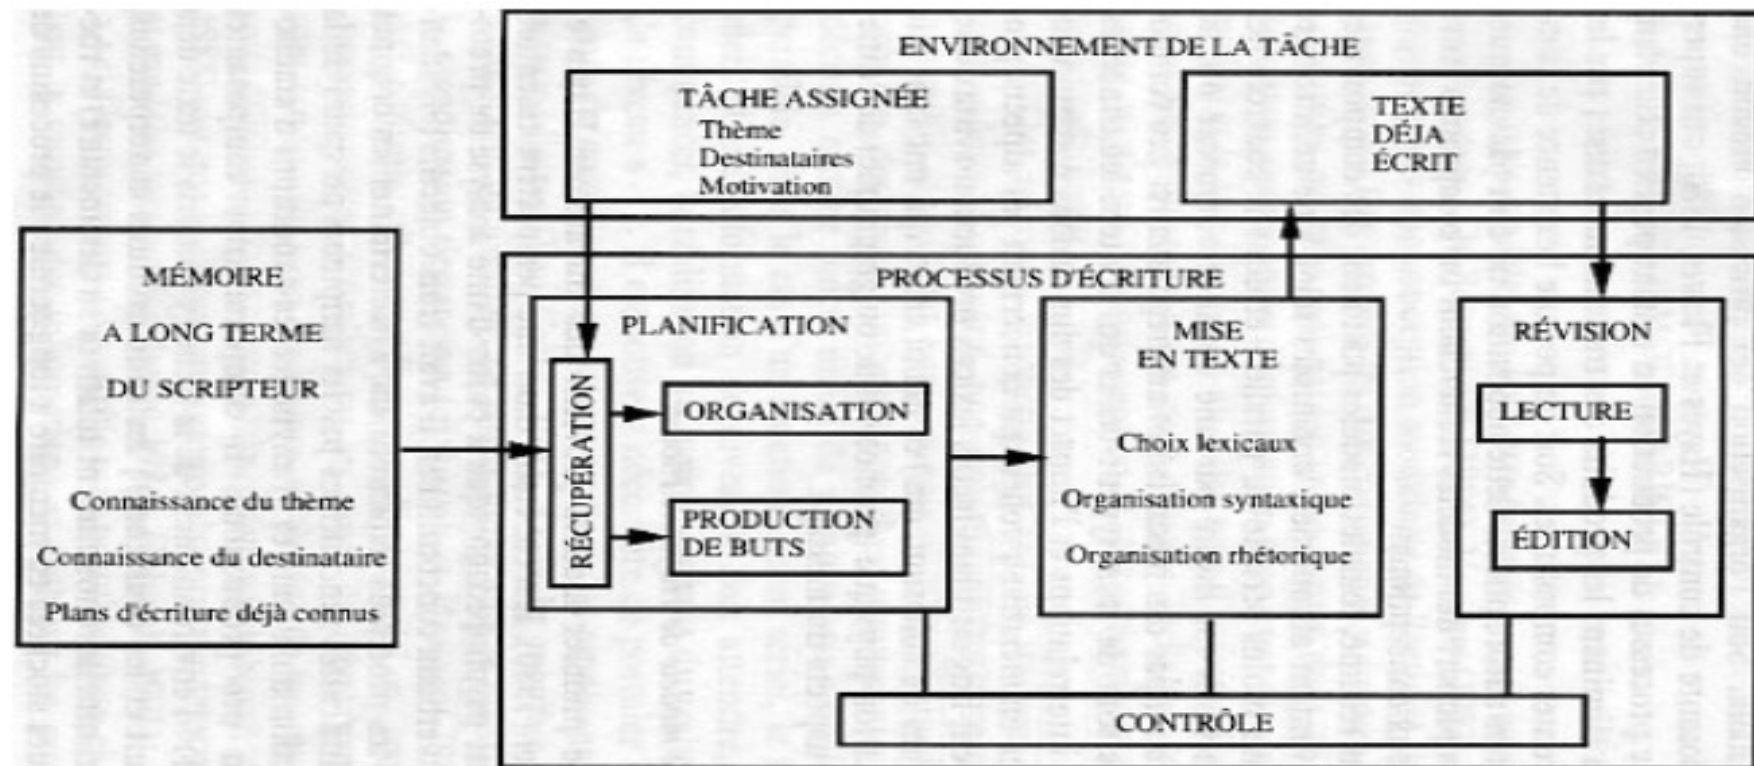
ENVIRONNEMENT DE LA TÂCHE

TÂCHE ASSIGNÉE
Thème
Destinataires
Motivation

TEXTE
DÉJÀ
ÉCRIT

MÉMOIRE
A LONG TERME
DU SCRIPTEUR

Connaissance du thème
Connaissance du destinataire
Plans d'écriture déjà connus

PROCESSUS D'ÉCRITURE

PLANIFICATION

RÉCUPÉRATION

ORGANISATION

PRODUCTION DE BUTS

MISE EN TEXTE

Choix lexicaux
Organisation syntaxique
Organisation rhétorique

RÉVISION

LECTURE

ÉDITION

CONTRÔLE